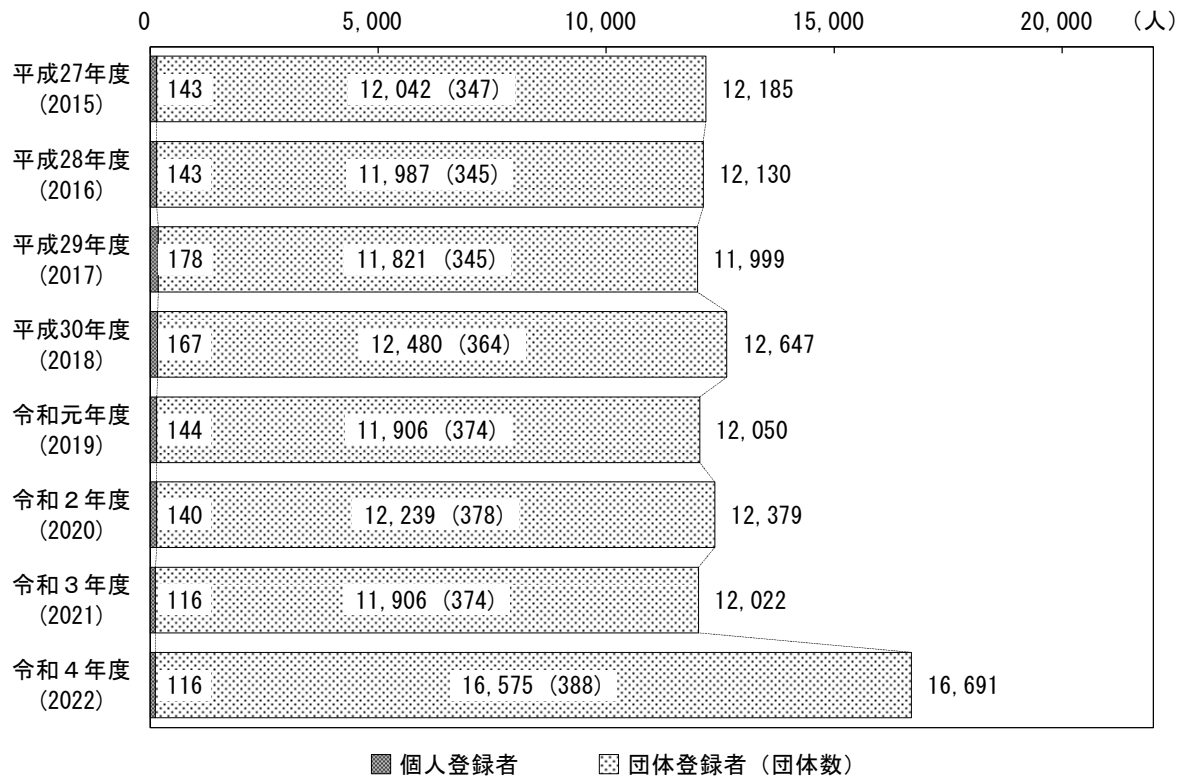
0　5, 000　10, 000　15, 000　20, 000　（人）

平成27年度 (2015)　143　12, 042（347）　12, 185

平成28年度 (2016)　143　11, 987（345）　12, 130

平成29年度 (2017)　178　11, 821（345）　11, 999

平成30年度 (2018)　167　12, 480（364）　12, 647

令和元年度 (2019)　144　11, 906（374）　12, 050

令和２年度 (2020)　140　12, 239（378）　12, 379

令和３年度 (2021)　116　11, 906（374）　12, 022

令和４年度 (2022)　116　16, 575（388）　16, 691

個人登録者　団体登録者（団体数）